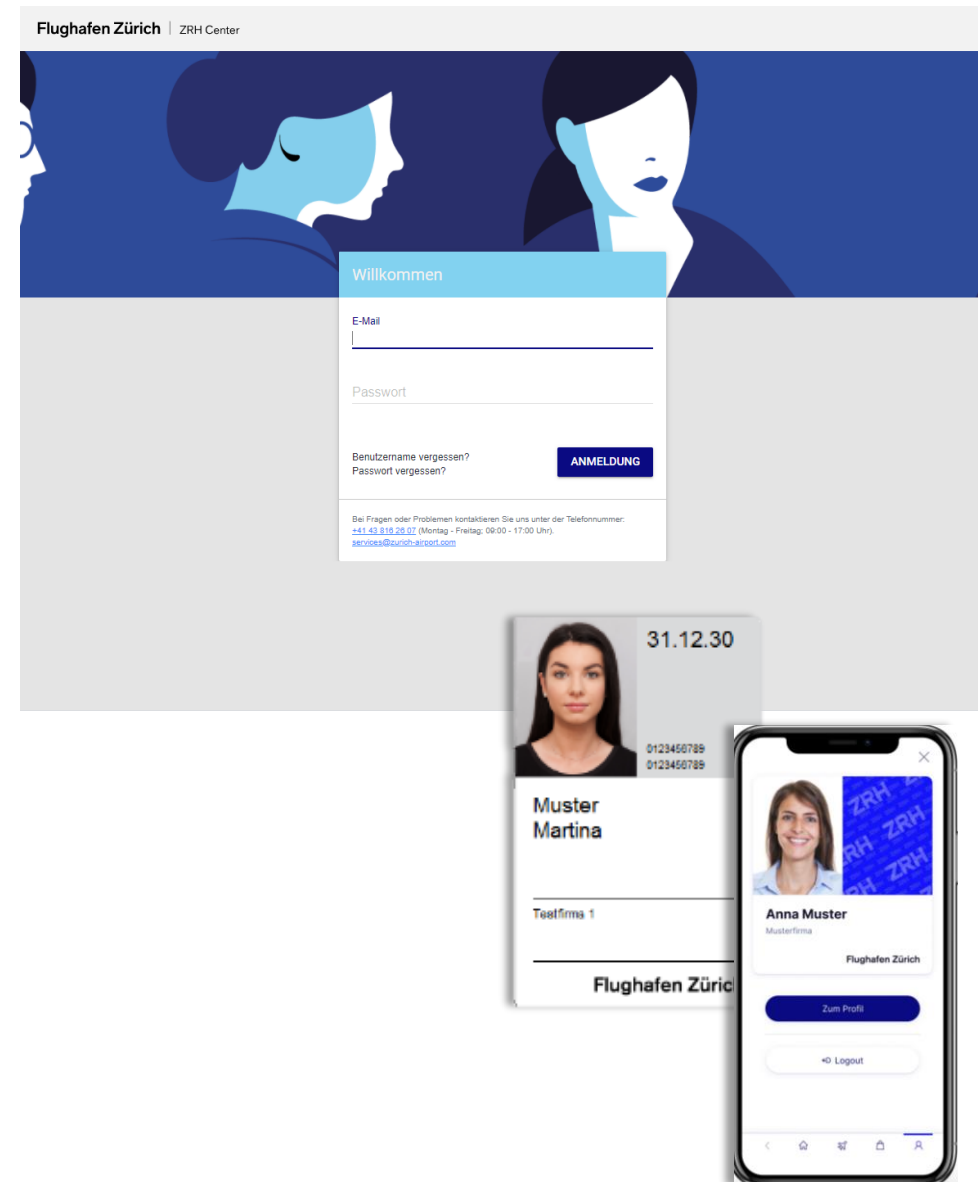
Flughafen Zürich | ZRH Center

Willkommen

E-Mail

Passwort

Benutzername vergessen?
Passwort vergessen?

ANMELDUNG

Bei Fragen oder Problemen kontaktieren Sie uns unter der Telefonnummer: +41 43 816 26 07 (Montag - Freitag: 09:00 - 17:00 Uhr). services@zurich-airport.com

31.12.30

0123456789
0123456789

Muster
Martina

Testfirma 1

Flughafen Züric

ZRH ZRH ZRH ZRH

Anna Muster
Musterfirma

Flughafen Zürich

Zum Profil

Logout